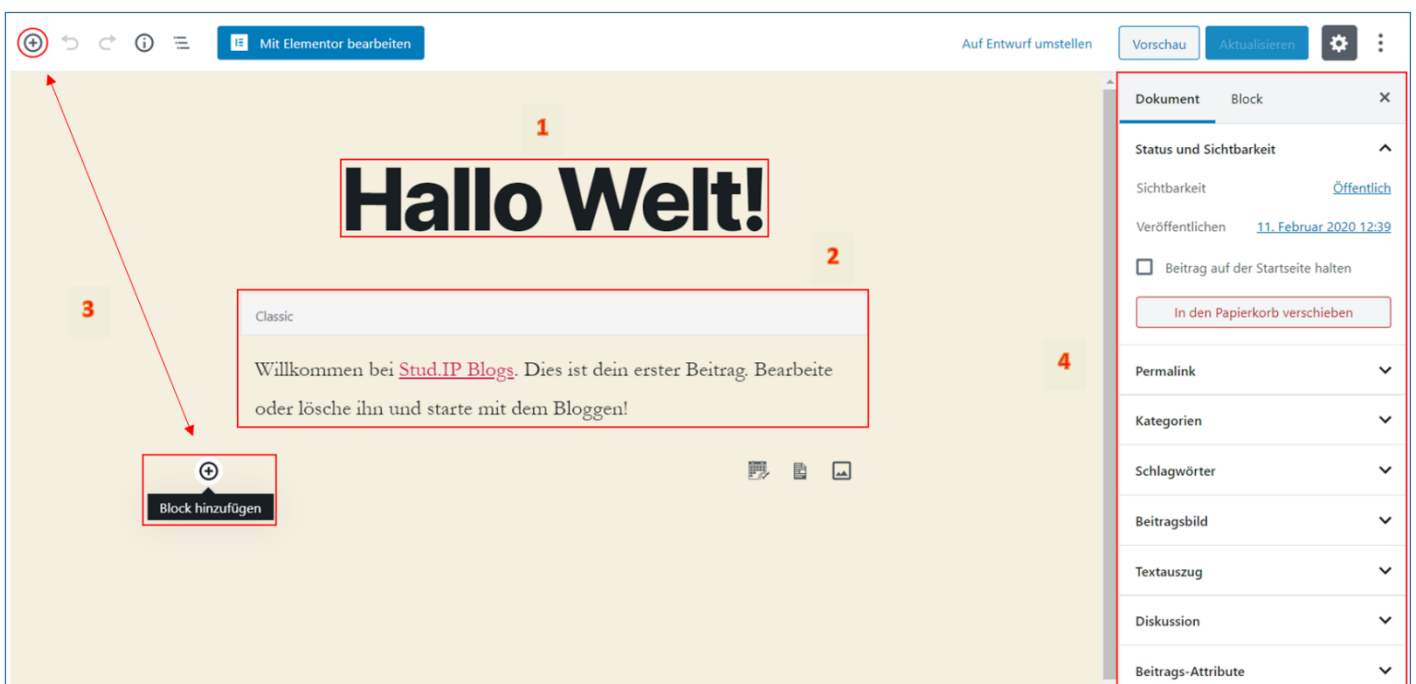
Mit Elementor bearbeiten

Auf Entwurf umstellen

Vorschau

Aktualisieren

1

Hallo Welt!

2

3

Classic

Willkommen bei Stud.IP Blogs. Dies ist dein erster Beitrag. Bearbeite oder lösche ihn und starte mit dem Bloggen!

Block hinzufügen

4

Dokument

Block

Status und Sichtbarkeit

Sichtbarkeit

Öffentlich

Veröffentlichen

11. Februar 2020 12:39

Beitrag auf der Startseite halten

In den Papierkorb verschieben

Permalink

Kategorien

Schlagwörter

Beitragsbild

Textauszug

Diskussion

Beitrags-Attribute